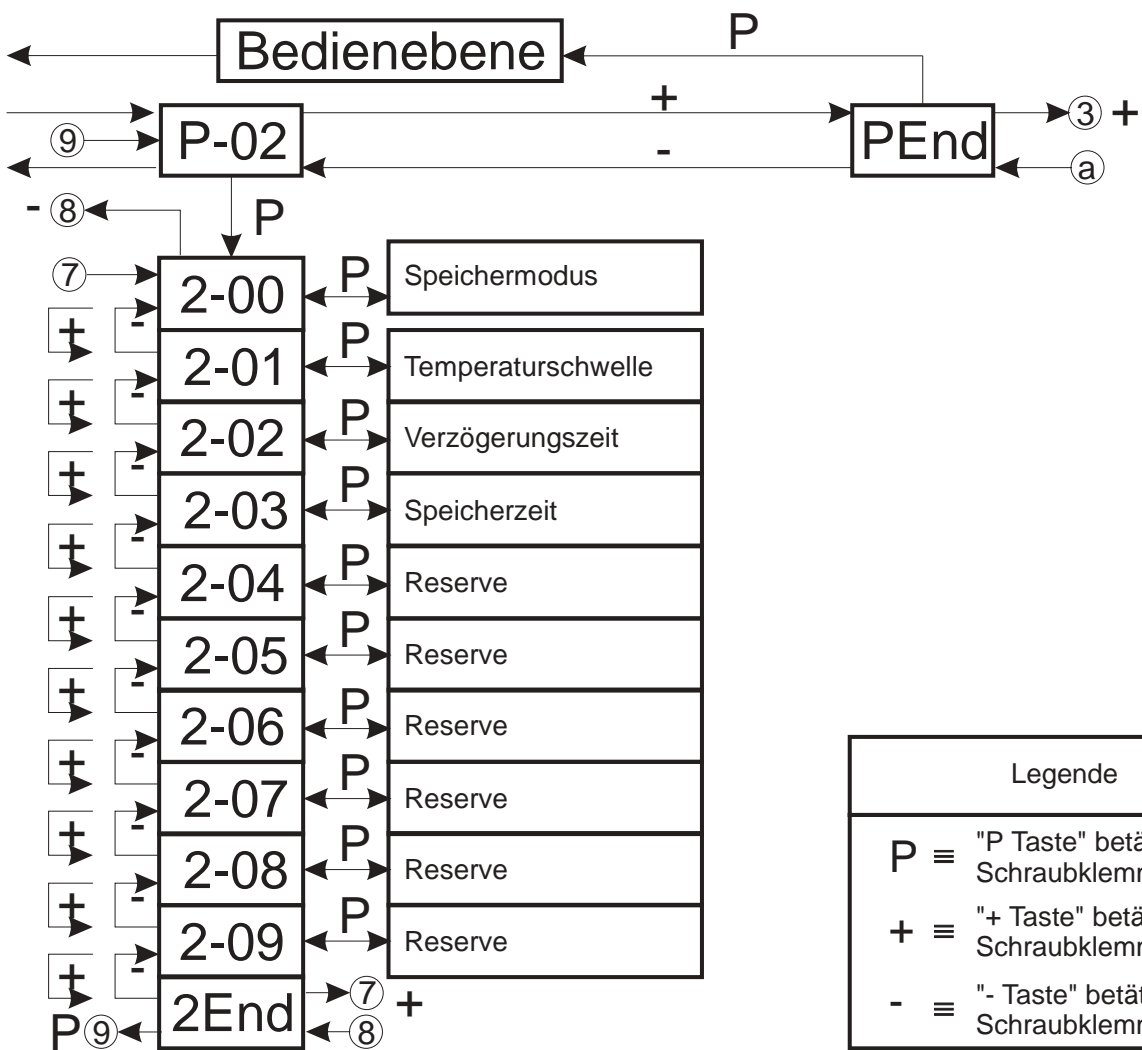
Bedienebene

P

+

⑨ P-02

-

PEnd

③ +

ⓐ

- ⑧

P

⑦ 2-00 P Speichermodus

+ - 2-01 P Temperaturschwelle

+ - 2-02 P Verzögerungszeit

+ - 2-03 P Speicherzeit

+ - 2-04 P Reserve

+ - 2-05 P Reserve

+ - 2-06 P Reserve

+ - 2-07 P Reserve

+ - 2-08 P Reserve

+ - 2-09 P Reserve

+ - 2End ⑦ +

P⑨ ⑧

Legende

P ≡ "P Taste" betä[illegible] Schraubklemm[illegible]

+ ≡ "+ Taste" betä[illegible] Schraubklemm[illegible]

- ≡ "- Taste" betä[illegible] Schraubklemm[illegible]